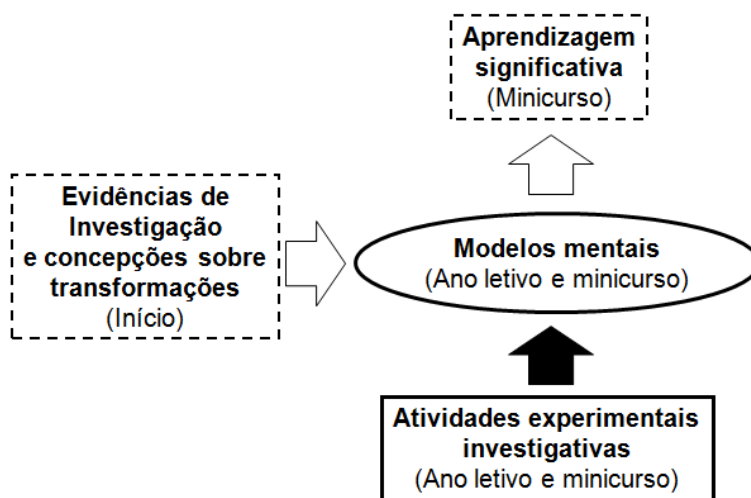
Aprendizagem significativa
(Minicurso)

Evidências de Investigação e concepções sobre transformações
(Início)

Modelos mentais
(Ano letivo e minicurso)

Atividades experimentais investigativas
(Ano letivo e minicurso)